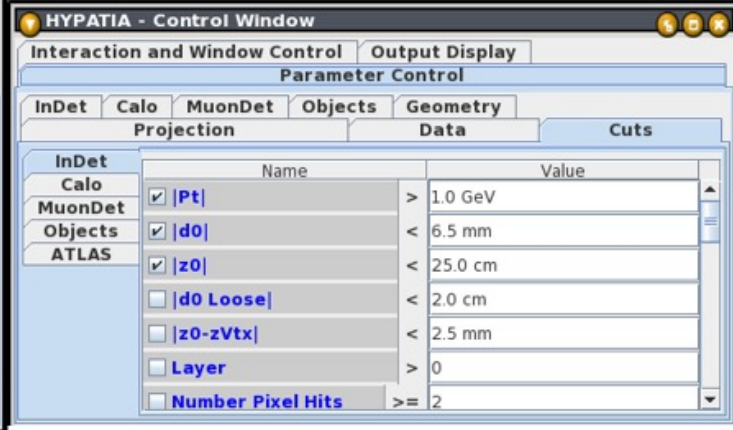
HYPATIA - Control Window

Interaction and Window Control | Output Display

Parameter Control

InDet | Calo | MuonDet | Objects | Geometry

Projection | Data | Cuts

InDet
Calo
MuonDet
Objects
ATLAS

| Name | | Value |
|---|---|---|
| ☑ \|Pt\| | > | 1.0 GeV |
| ☑ \|d0\| | < | 6.5 mm |
| ☑ \|z0\| | < | 25.0 cm |
| ☐ \|d0 Loose\| | < | 2.0 cm |
| ☐ \|z0-zVtx\| | < | 2.5 mm |
| ☐ Layer | > | 0 |
| ☐ Number Pixel Hits | >= | 2 |